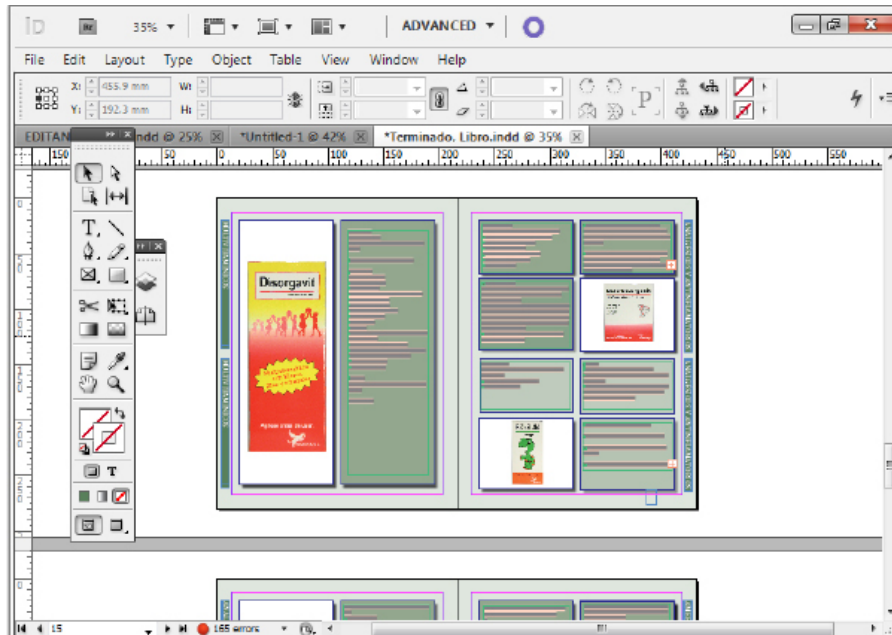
ID Br 35% ▾ ADVANCED ▾

File Edit Layout Type Object Table View Window Help

X: 455.9 mm W:
Y: 192.3 mm H:

EDITAN ndd @ 25% *Untitled-1 @ 42% *Terminado. Libro.indd @ 35%

150 50 0 50 100 150 200 250 300 350 400 450 500 550

Disorgavit

15 165 errors